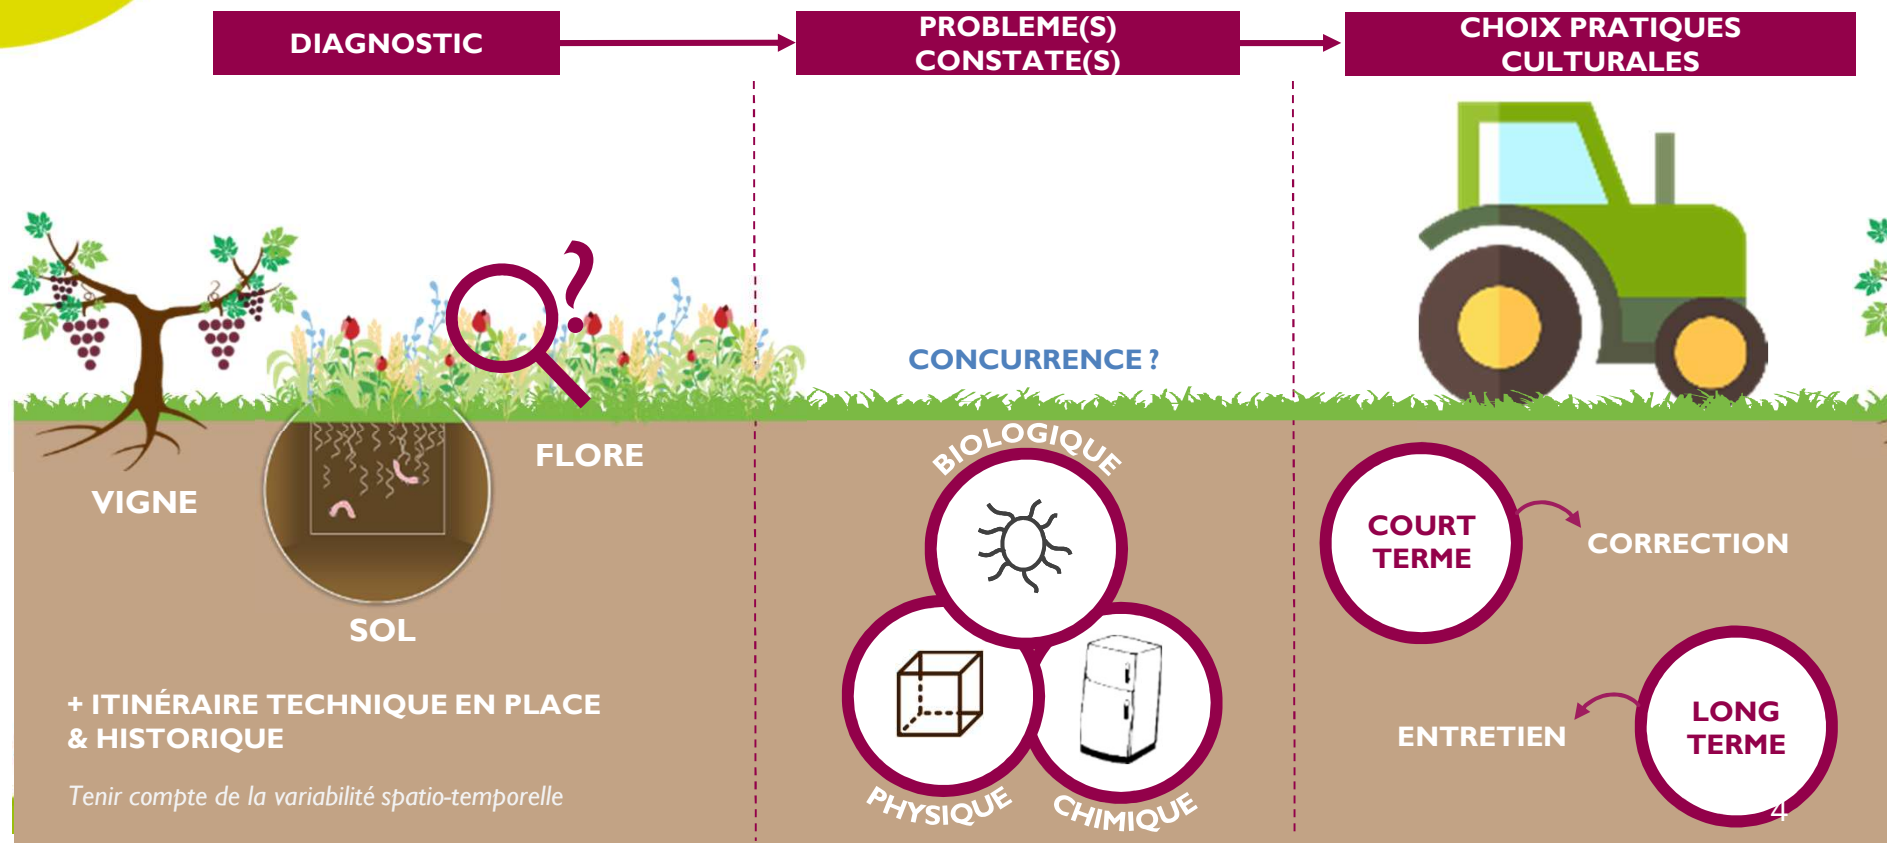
DIAGNOSTIC

PROBLEME(S) CONSTATE(S)

CHOIX PRATIQUES CULTURALES

VIGNE

FLORE

SOL

+ ITINÉRAIRE TECHNIQUE EN PLACE & HISTORIQUE

Tenir compte de la variabilité spatio-temporelle

CONCURRENCE ?

BIOLOGIQUE

PHYSIQUE

CHIMIQUE

COURT TERME

CORRECTION

ENTRETIEN

LONG TERME

4